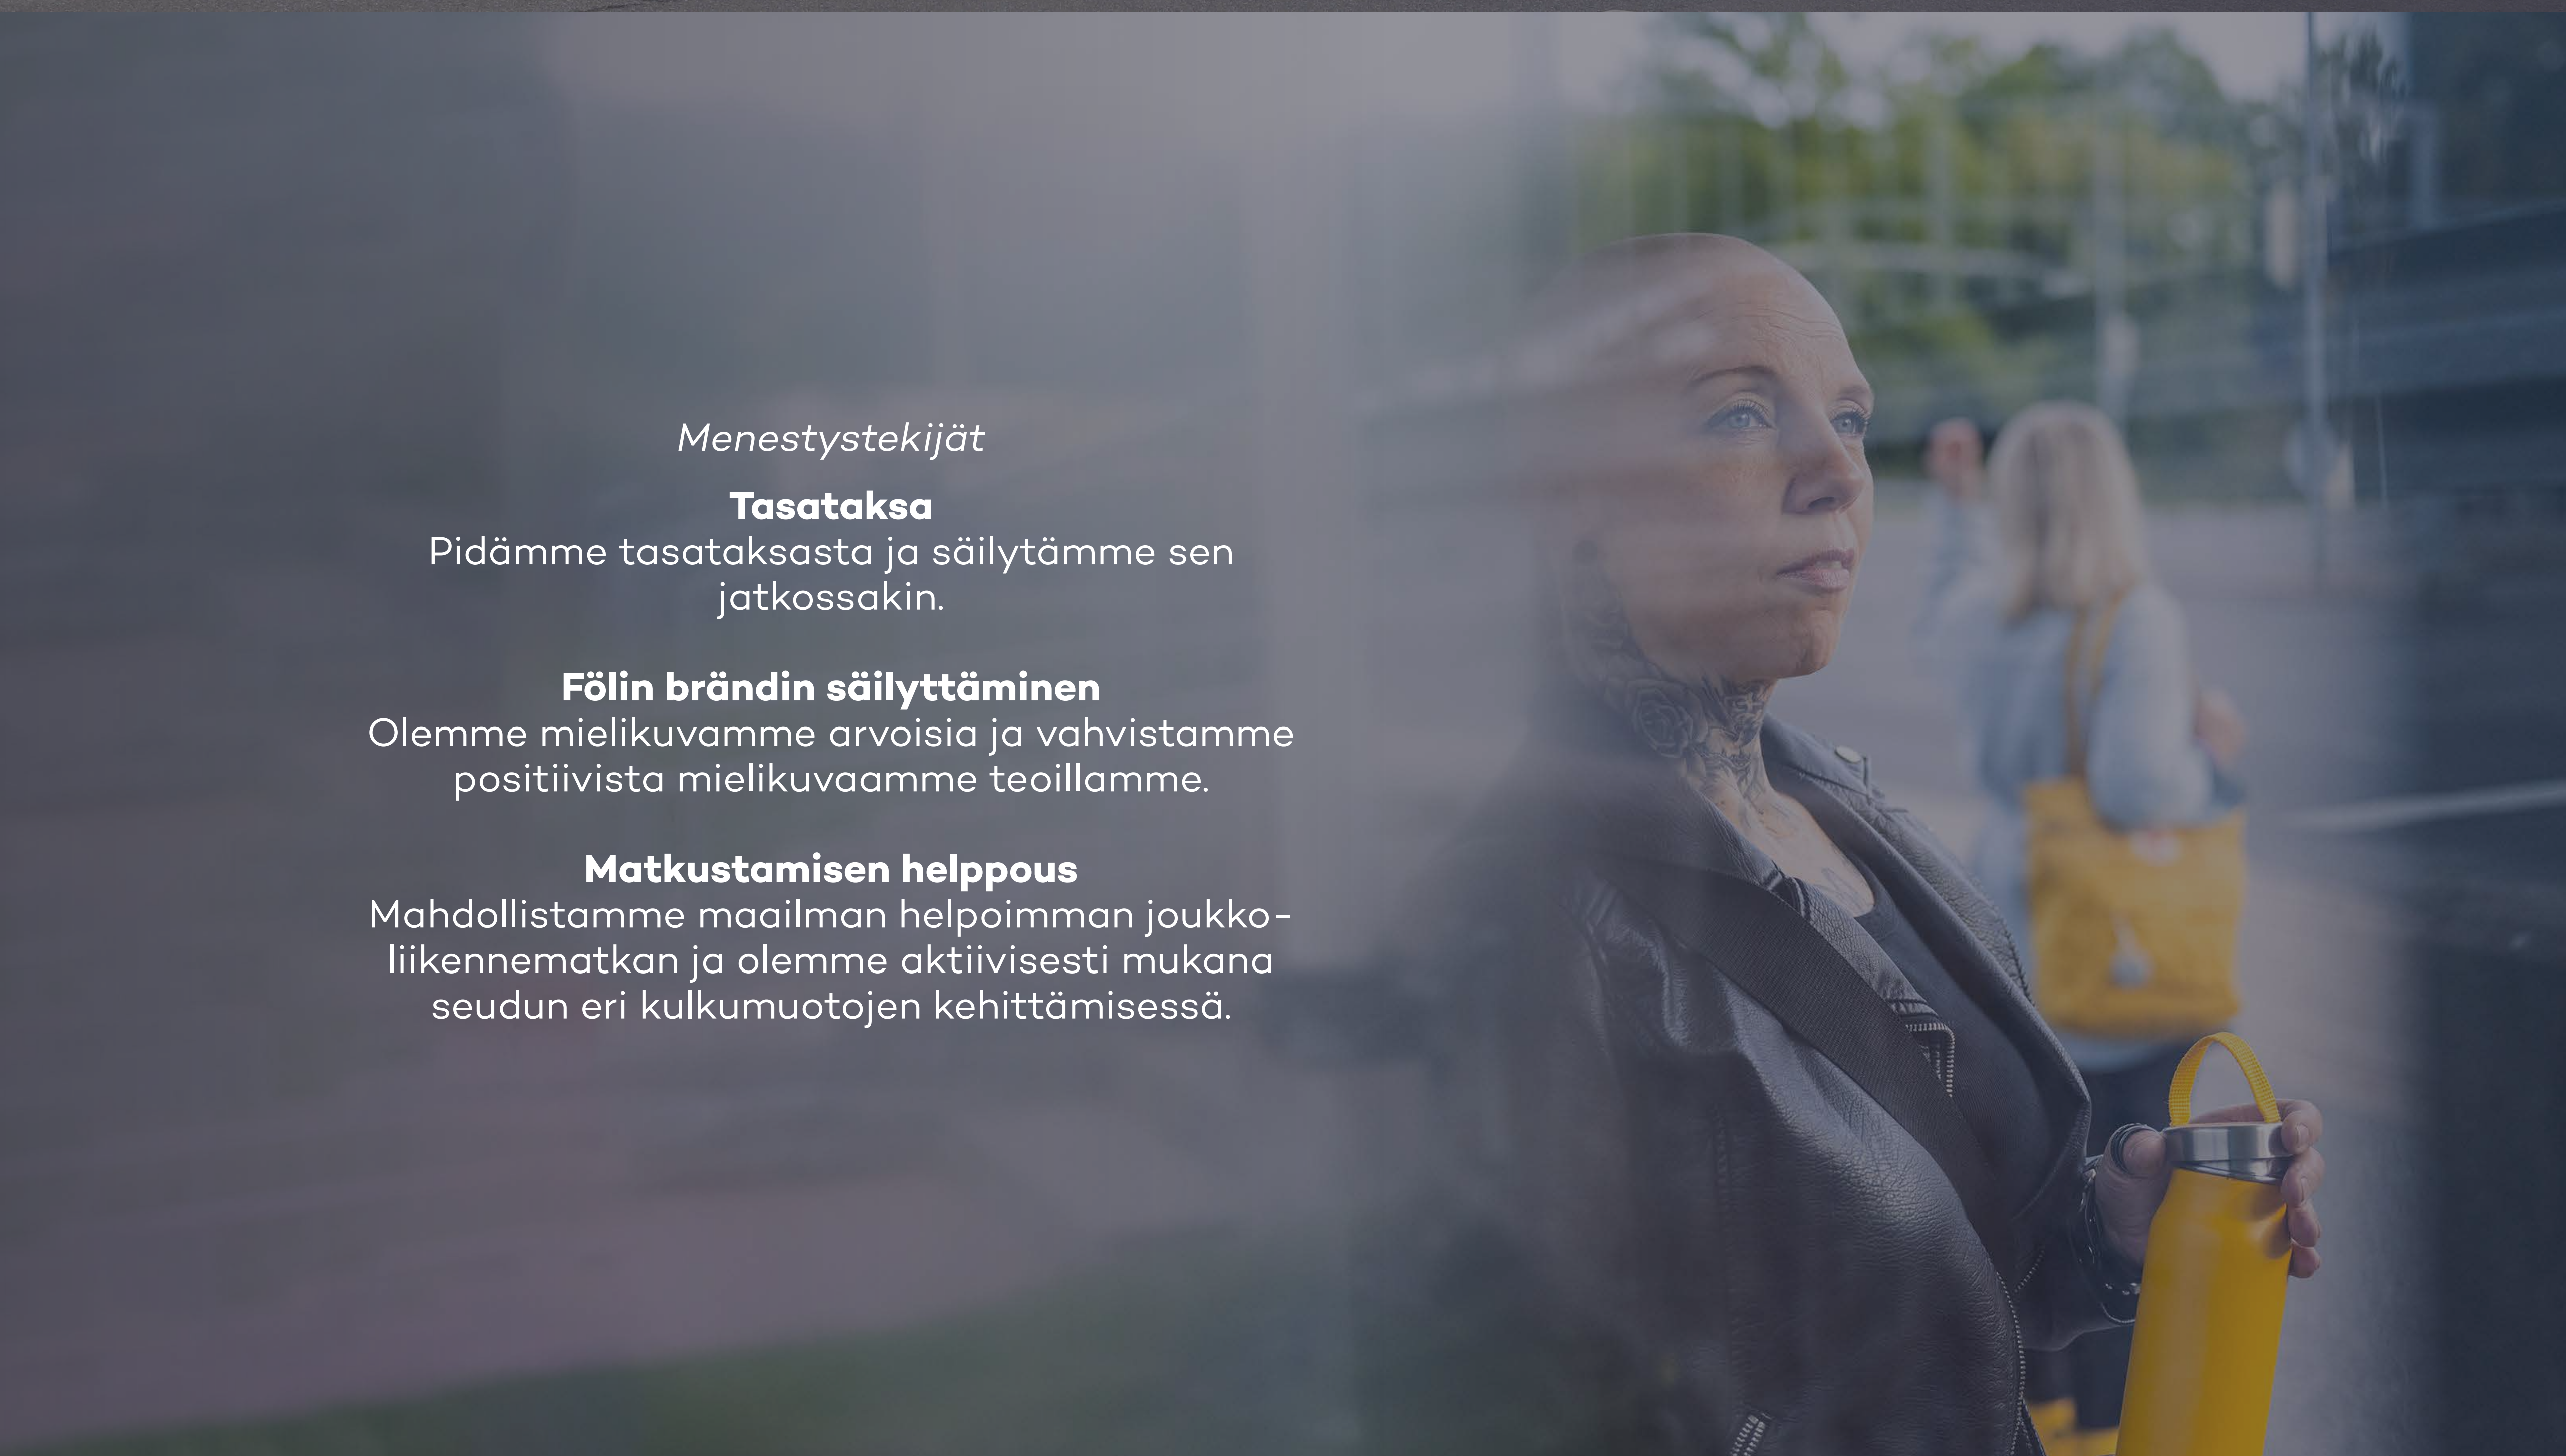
Menestystekijät

**Tasataksa**
Pidämme tasataksasta ja säilytämme sen jatkossakin.

**Fölin brändin säilyttäminen**
Olemme mielikuvamme arvoisia ja vahvistamme positiivista mielikuvaamme teoillamme.

**Matkustamisen helppous**
Mahdollistamme maailman helpoimman joukkoliikennematkan ja olemme aktiivisesti mukana seudun eri kulkumuotojen kehittämisessä.